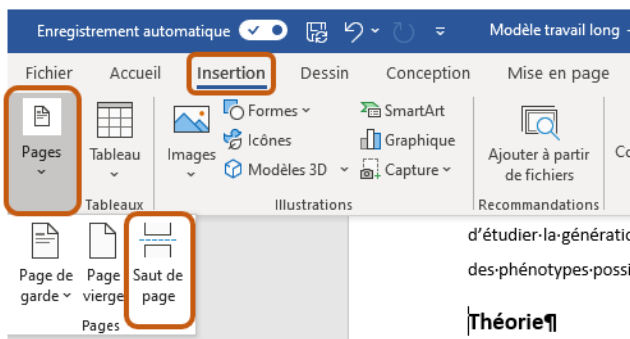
Enregistrement automatique

Modèle travail long -

Fichier Accueil Insertion Dessin Conception Mise en page

Pages

Tableau

Tableaux

Images

Formes

Icônes

Modèles 3D

SmartArt

Graphique

Capture

Illustrations

Ajouter à partir de fichiers

Recommandations

Co

Page de garde

Page vierge

Saut de page

Pages

d'étudier·la·génératio

des·phénotypes·possi

Théorie¶